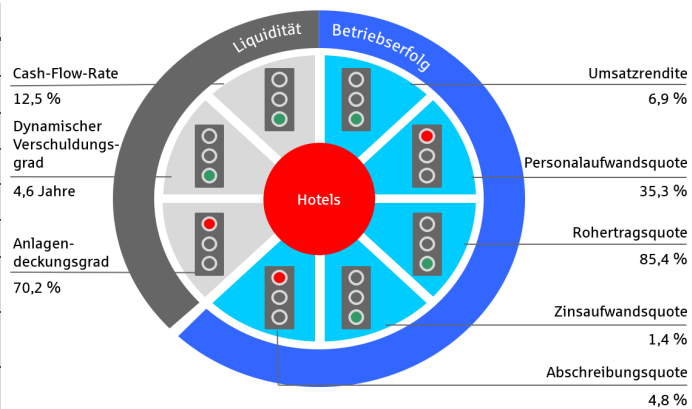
Liquidität

Betriebserfolg

Cash-Flow-Rate

12,5 %

Dynamischer Verschuldungsgrad

4,6 Jahre

Anlagendeckungsgrad

70,2 %

Hotels

Umsatzrendite

6,9 %

Personalaufwandsquote

35,3 %

Rohertragsquote

85,4 %

Zinsaufwandsquote

1,4 %

Abschreibungsquote

4,8 %